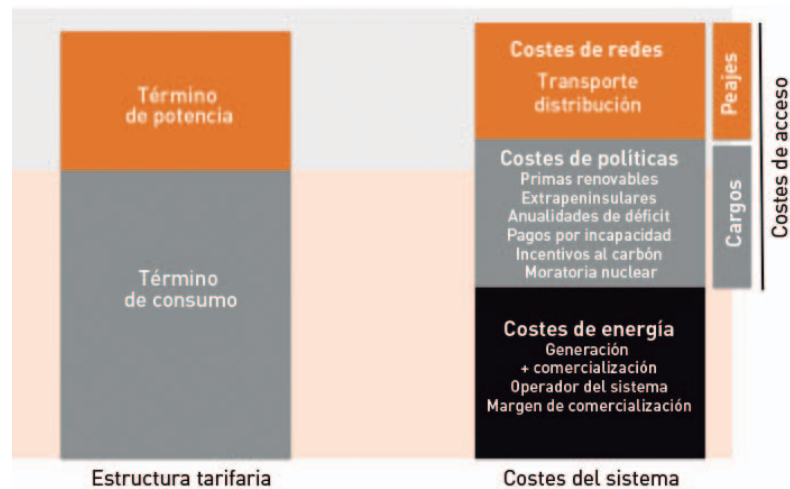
Término de potencia

Término de consumo

Estructura tarifaria

Costes de redes
Transporte distribución

Costes de políticas
Primas renovables
Extrapeninsulares
Anualidades de déficit
Pagos por incapacidad
Incentivos al carbón
Moratoria nuclear

Costes de energía
Generación
+ comercialización
Operador del sistema
Margen de comercialización

Costes del sistema

Peajes

Cargos

Costes de acceso